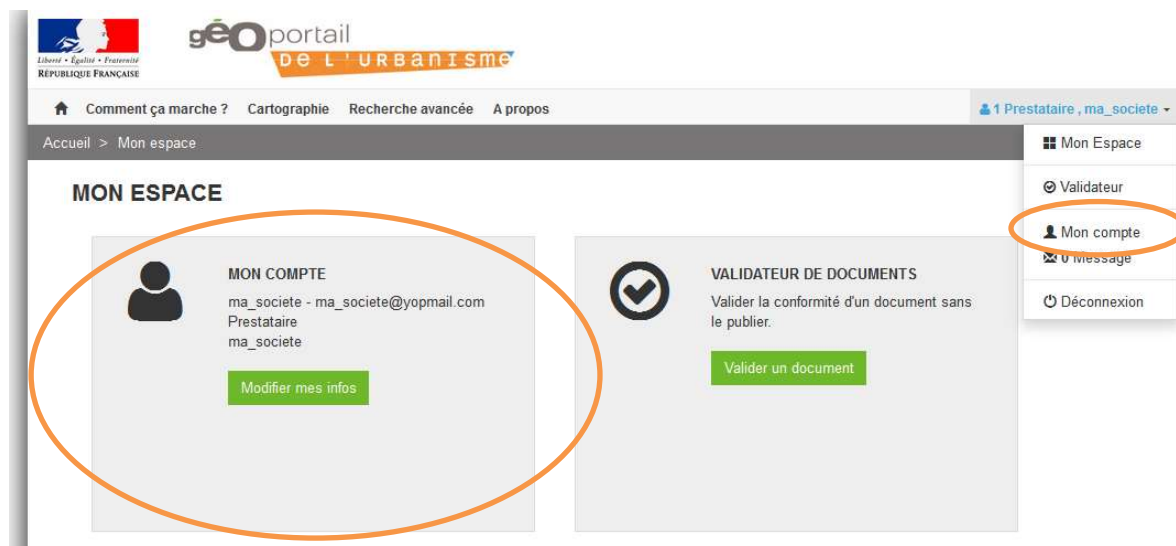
Liberté • Égalité • Fraternité
RÉPUBLIQUE FRANÇAISE

géOportail
DE L'URBANISME

Comment ça marche ? Cartographie Recherche avancée A propos

1 Prestataire , ma_societe

Accueil > Mon espace

Mon Espace

Validateur

Mon compte

0 Message

Déconnexion

MON ESPACE

MON COMPTE
ma_societe - ma_societe@yopmail.com
Prestataire
ma_societe

Modifier mes infos

VALIDATEUR DE DOCUMENTS
Valider la conformité d'un document sans le publier.

Valider un document